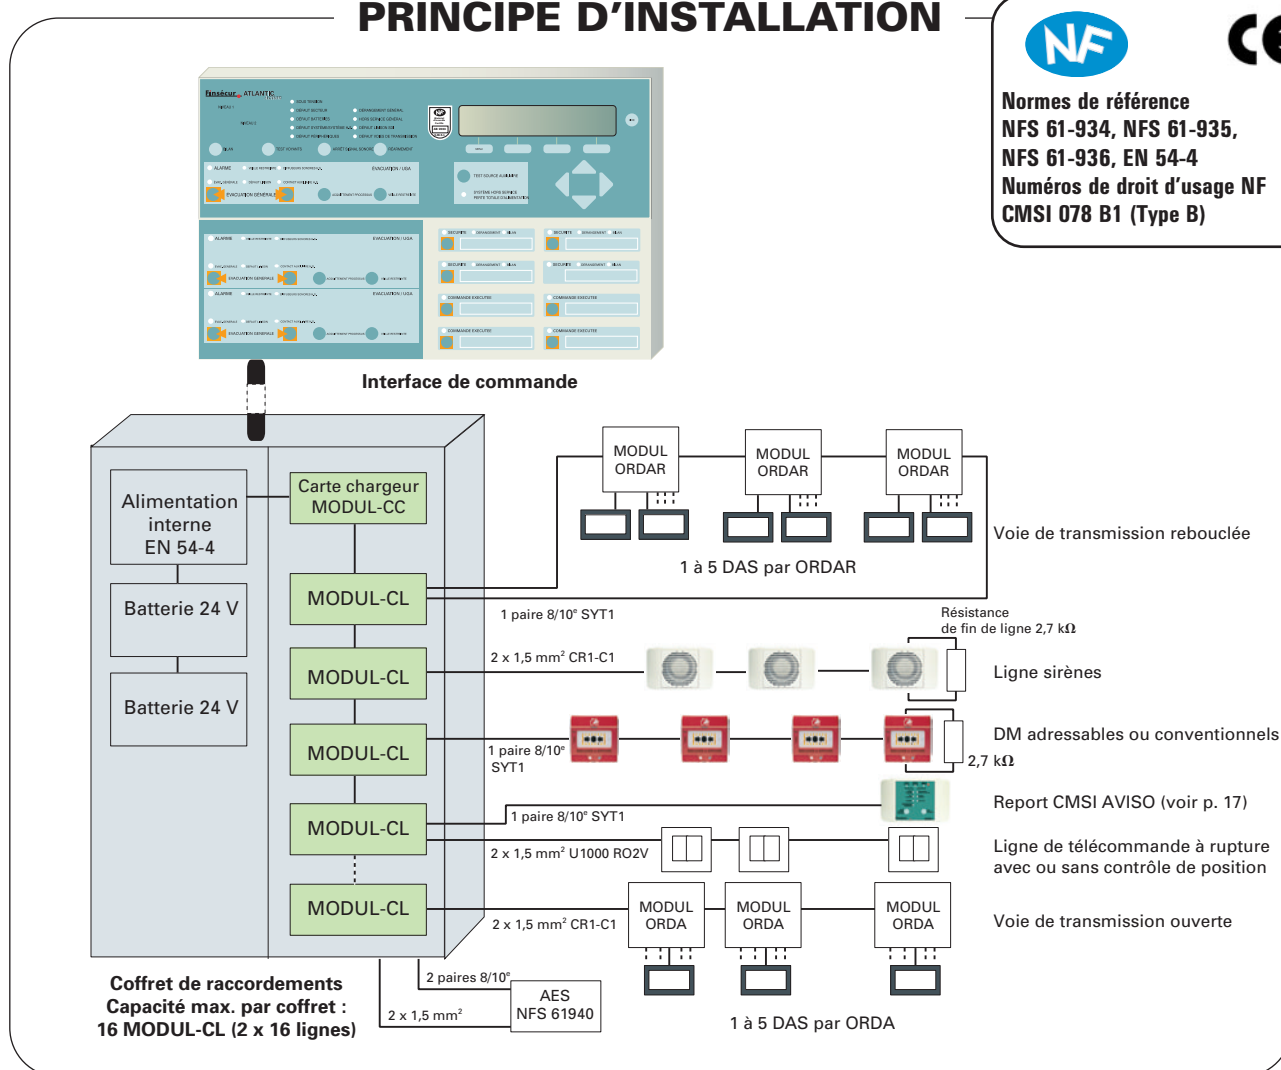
PRINCIPE D'INSTALLATION

NF

CE

Normes de référence
NFS 61-934, NFS 61-935, NFS 61-936, EN 54-4
Numéros de droit d'usage NF
CMSI 078 B1 (Type B)

Finsécur ATLANTIC

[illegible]

Interface de commande

Alimentation interne EN 54-4

Carte chargeur MODUL-CC

Batterie 24 V

Batterie 24 V

MODUL-CL

MODUL-CL

MODUL-CL

MODUL-CL

MODUL-CL

MODUL ORDAR

MODUL ORDAR

MODUL ORDAR

Voie de transmission rebouclée

1 à 5 DAS par ORDAR

1 paire 8/10$^e$ SYT1

Résistance de fin de ligne 2,7 kΩ

2 x 1,5 mm$^2$ CR1-C1

Ligne sirènes

DM adressables ou conventionnels

1 paire 8/10$^e$ SYT1

2,7 kΩ

Report CMSI AVISO (voir p. 17)

1 paire 8/10$^e$ SYT1

2 x 1,5 mm$^2$ U1000 RO2V

Ligne de télécommande à rupture avec ou sans contrôle de position

2 x 1,5 mm$^2$ CR1-C1

MODUL ORDA

MODUL ORDA

MODUL ORDA

Voie de transmission ouverte

Coffret de raccordements
Capacité max. par coffret :
16 MODUL-CL (2 x 16 lignes)

2 paires 8/10$^e$

2 x 1,5 mm$^2$

AES NFS 61940

1 à 5 DAS par ORDA